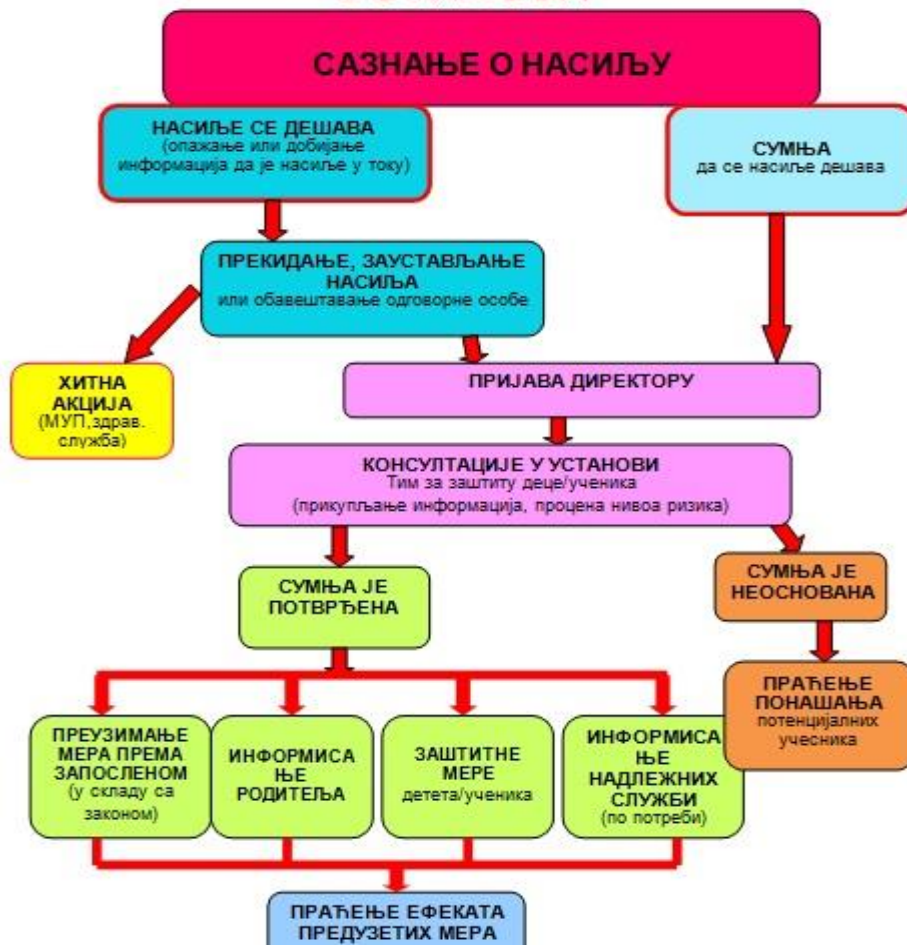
САЗНАЊЕ О НАСИЉУ

НАСИЉЕ СЕ ДЕШАВА
(опажање или добијање информација да је насиље у току)

СУМЊА
да се насиље дешава

ПРЕКИДАЊЕ, ЗАУСТАВЉАЊЕ НАСИЉА
или обавештавање одговорне особе

ХИТНА АКЦИЈА
(МУП,здрав. служба)

ПРИЈАВА ДИРЕКТОРУ

КОНСУЛТАЦИЈЕ У УСТАНОВИ
Тим за заштиту деце/ученика
(прикупљање информација, процена нивоа ризика)

СУМЊА ЈЕ ПОТВРЂЕНА

СУМЊА ЈЕ НЕОСНОВАНА

ПРАЋЕЊЕ ПОНАШАЊА
потенцијалних учесника

ПРЕУЗИМАЊЕ МЕРА ПРЕМА ЗАПОСЛЕНОМ
(у складу са законом)

ИНФОРМИСАЊЕ РОДИТЕЉА

ЗАШТИТНЕ МЕРЕ
детета/ученика

ИНФОРМИСАЊЕ НАДЛЕЖНИХ СЛУЖБИ
(по потреби)

ПРАЋЕЊЕ ЕФЕКАТА ПРЕДУЗЕТИХ МЕРА